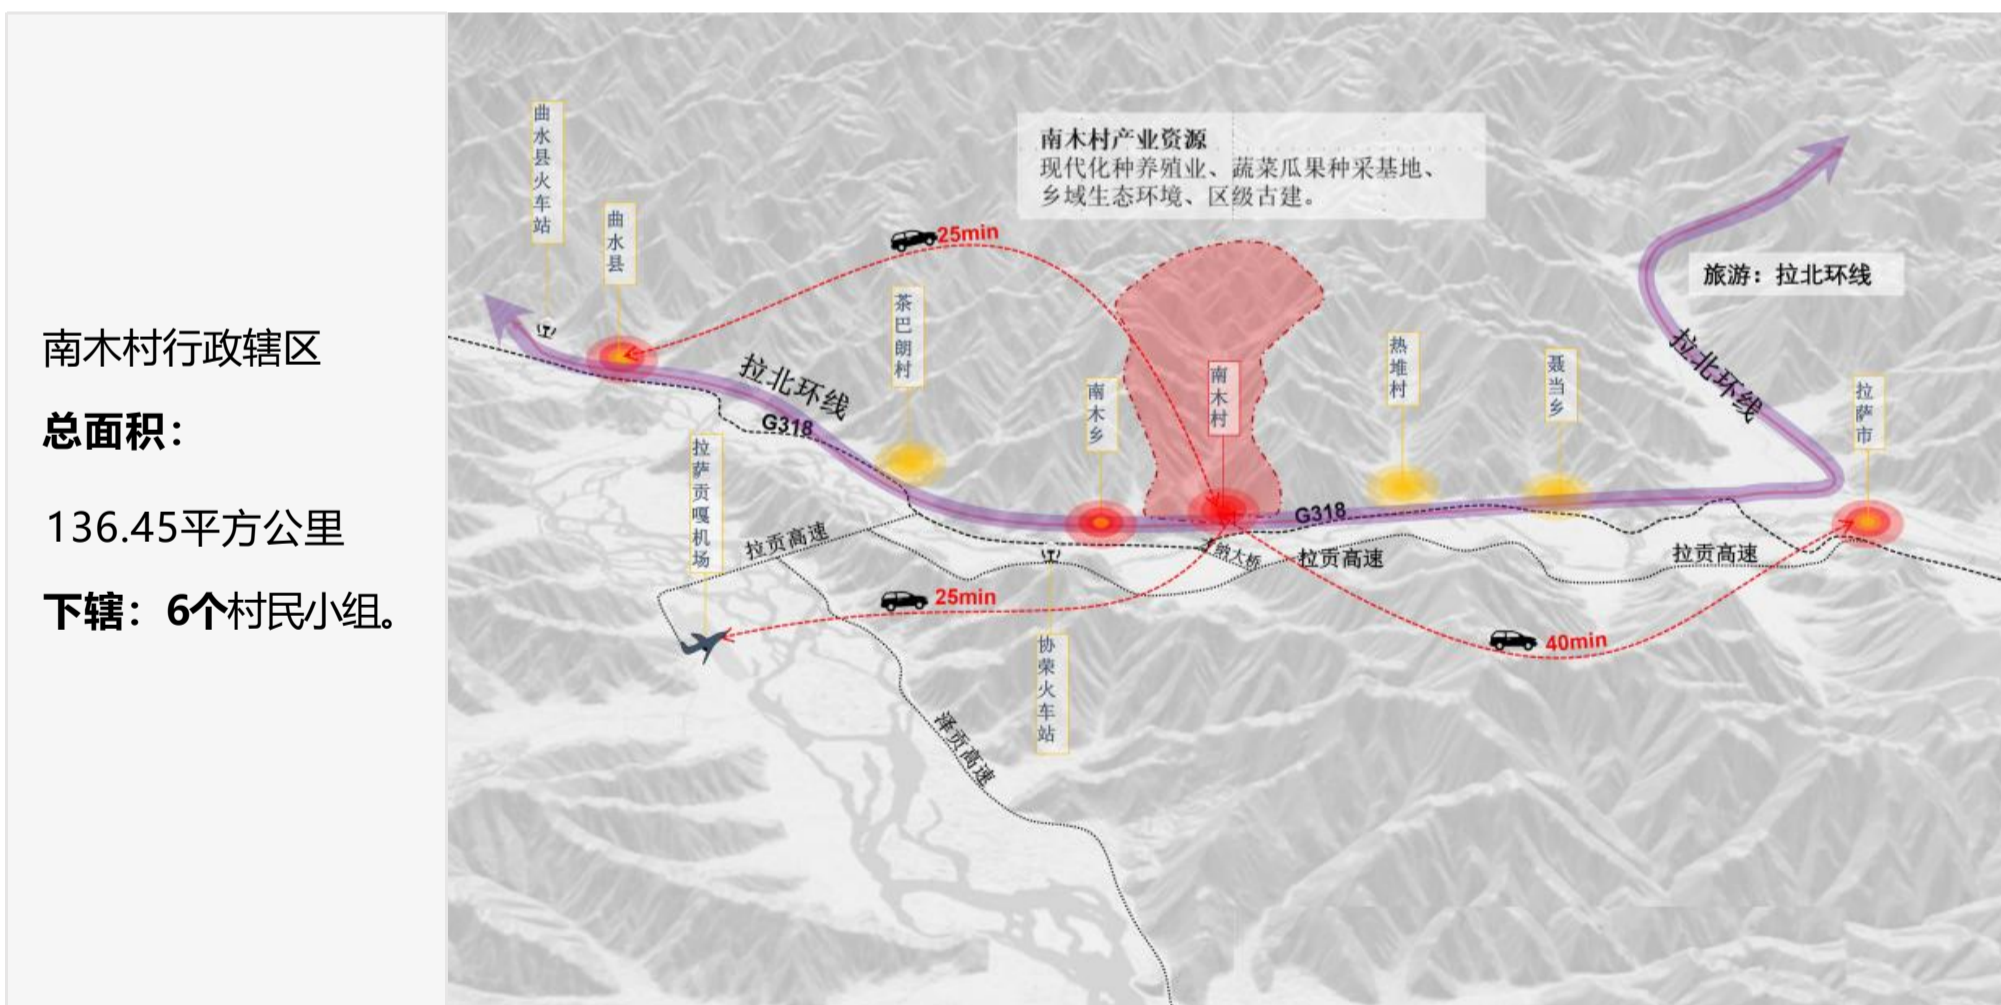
南木村行政辖区

**总面积：**

136.45平方公里

**下辖：6个**村民小组。

南木村产业资源
现代化种养殖业、蔬菜瓜果种采基地、乡域生态环境、区级古建。

曲水县火车站

曲水县

25min

茶巴朗村

拉北环线

G318

南木乡

南木村

热堆村

聂当乡

旅游：拉北环线

拉北环线

拉萨市

G318

拉萨贡嘎机场

拉贡高速

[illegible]大桥

拉贡高速

拉贡高速

25min

40min

协荣火车站

泽贡高速